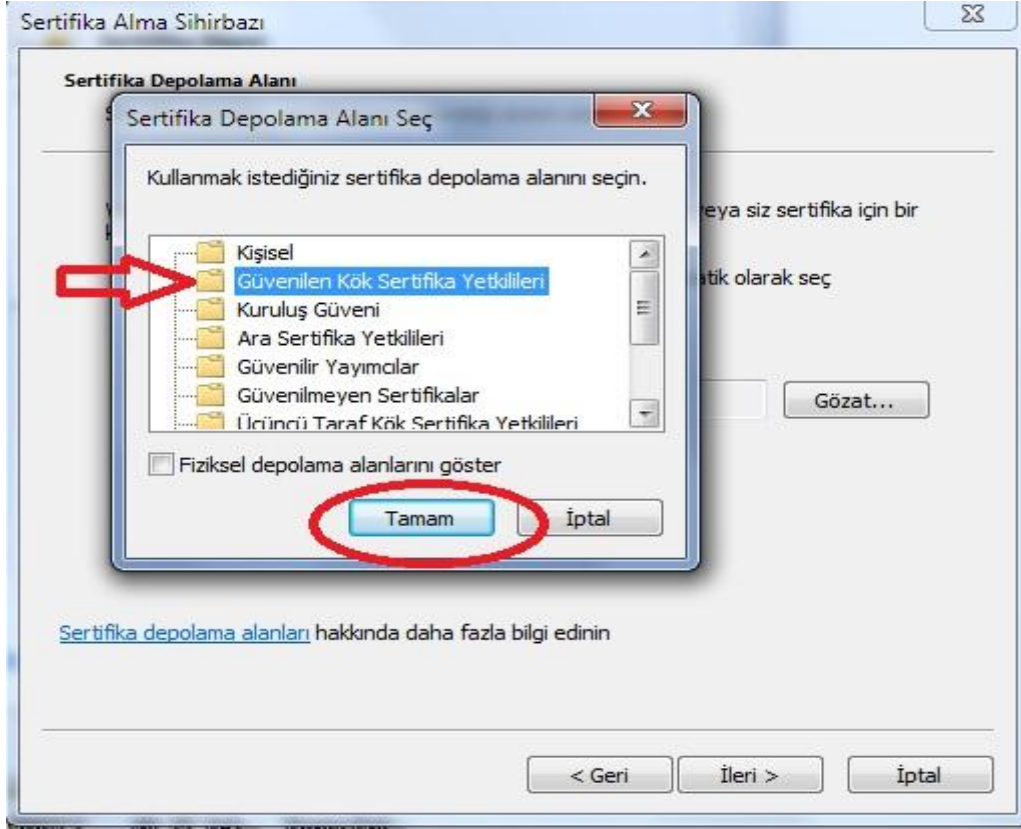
Sertifika Alma Sihirbazı

Sertifika Depolama Alanı

Sertifika Depolama Alanı Seç

Kullanmak istediğiniz sertifika depolama alanını seçin.

Kişisel
Güvenilen Kök Sertifika Yetkilileri
Kuruluş Güveni
Ara Sertifika Yetkilileri
Güvenilir Yayımcılar
Güvenilmeyen Sertifikalar
Üçüncü Taraf Kök Sertifika Yetkilileri

Fiziksel depolama alanlarını göster

Tamam
İptal

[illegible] veya siz sertifika için bir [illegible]

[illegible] tik olarak seç

Gözat...

Sertifika depolama alanları hakkında daha fazla bilgi edinin

< Geri
İleri >
İptal